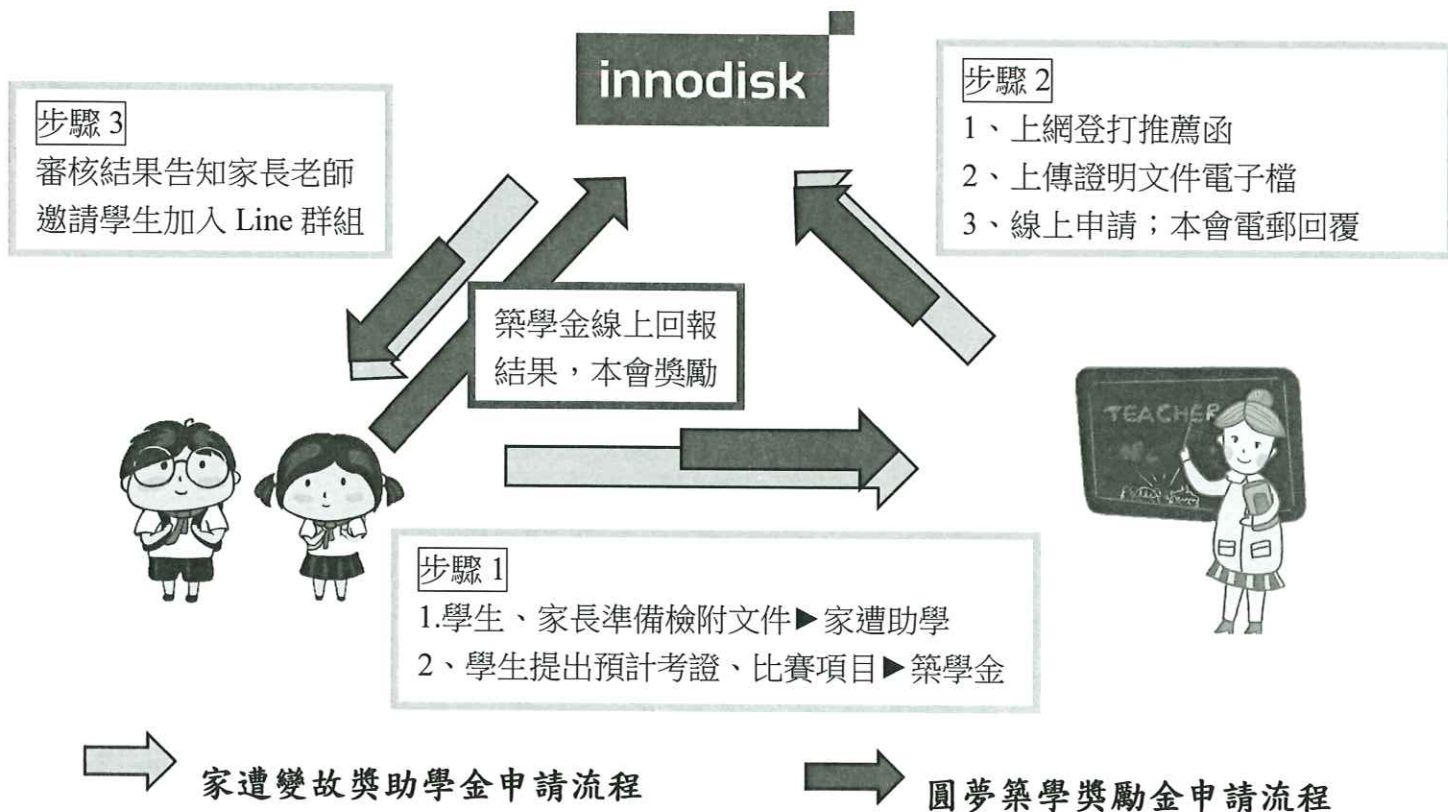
innodisk

步驟 3
審核結果告知家長老師
邀請學生加入 Line 群組

步驟 2
1、上網登打推薦函
2、上傳證明文件電子檔
3、線上申請；本會電郵回覆

築學金線上回報結果，本會獎勵

TEACHER

步驟 1
1.學生、家長準備檢附文件▶家遭助學
2、學生提出預計考證、比賽項目▶築學金

家遭變故獎助學金申請流程

圓夢築學獎勵金申請流程